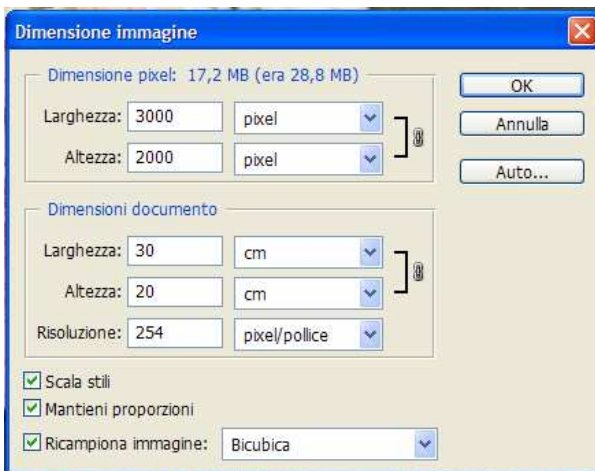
Dimensione immagine

Dimensione pixel: 17,2 MB (era 28,8 MB)

Larghezza: 3000 pixel

Altezza: 2000 pixel

OK

Annulla

Auto...

Dimensioni documento

Larghezza: 30 cm

Altezza: 20 cm

Risoluzione: 254 pixel/pollice

Scala stili

Mantieni proporzioni

Ricampiona immagine: Bicubica